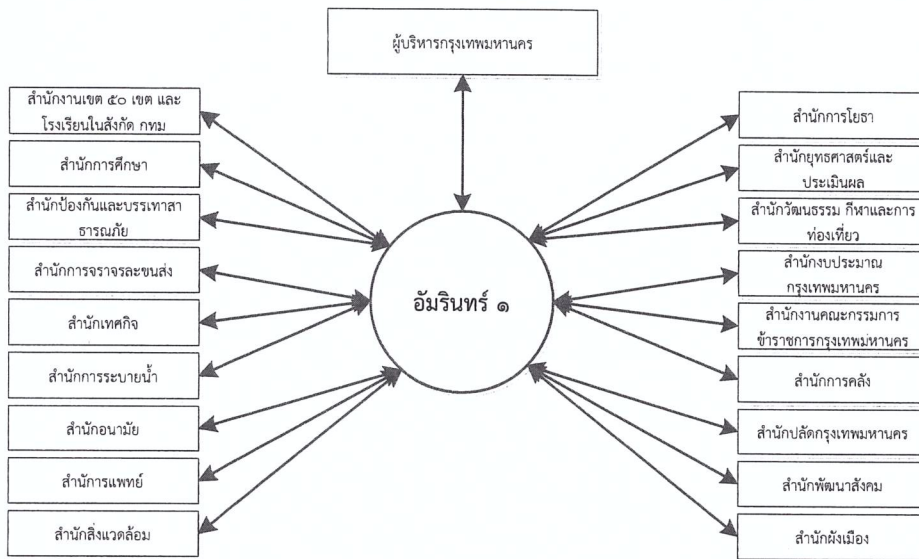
ผู้บริหารกรุงเทพมหานคร

สำนักงานเขต ๕๐ เขต และโรงเรียนในสังกัด กทม

สำนักการศึกษา

สำนักป้องกันและบรรเทาสาธารณภัย

สำนักการจราจรละขนส่ง

สำนักเทศกิจ

สำนักการระบายน้ำ

สำนักอนามัย

สำนักการแพทย์

สำนักสิ่งแวดล้อม

อัมรินทร์ ๑

สำนักการโยธา

สำนักยุทธศาสตร์และประเมินผล

สำนักวัฒนธรรม กีฬาและการท่องเที่ยว

สำนักงบประมาณกรุงเทพมหานคร

สำนักงานคณะกรรมการข้าราชการกรุงเทพมหานคร

สำนักการคลัง

สำนักปลัดกรุงเทพมหานคร

สำนักพัฒนาสังคม

สำนักผังเมือง